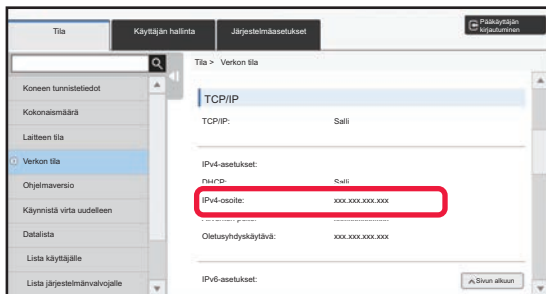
Tila

Käyttäjän hallinta

Järjestelmäasetukset

Pääkäyttäjän kirjautuminen

Koneen tunnistetiedot

Kokonaismäärä

Laitteen tila

Verkon tila

Ohjelmaversio

Käynnistä virta uudelleen

Datalista

Lista käyttäjälle

Lista järjestelmänvalvojalle

Tila > Verkon tila

TCP/IP

TCP/IP: Salli

IPv4-asetukset:

DHCP: Salli

IPv4-osoite: xxx.xxx.xxx.xxx

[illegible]

Oletusyhdyskäytävä: xxx.xxx.xxx.xxx

IPv6-asetukset:

Sivun alkuun